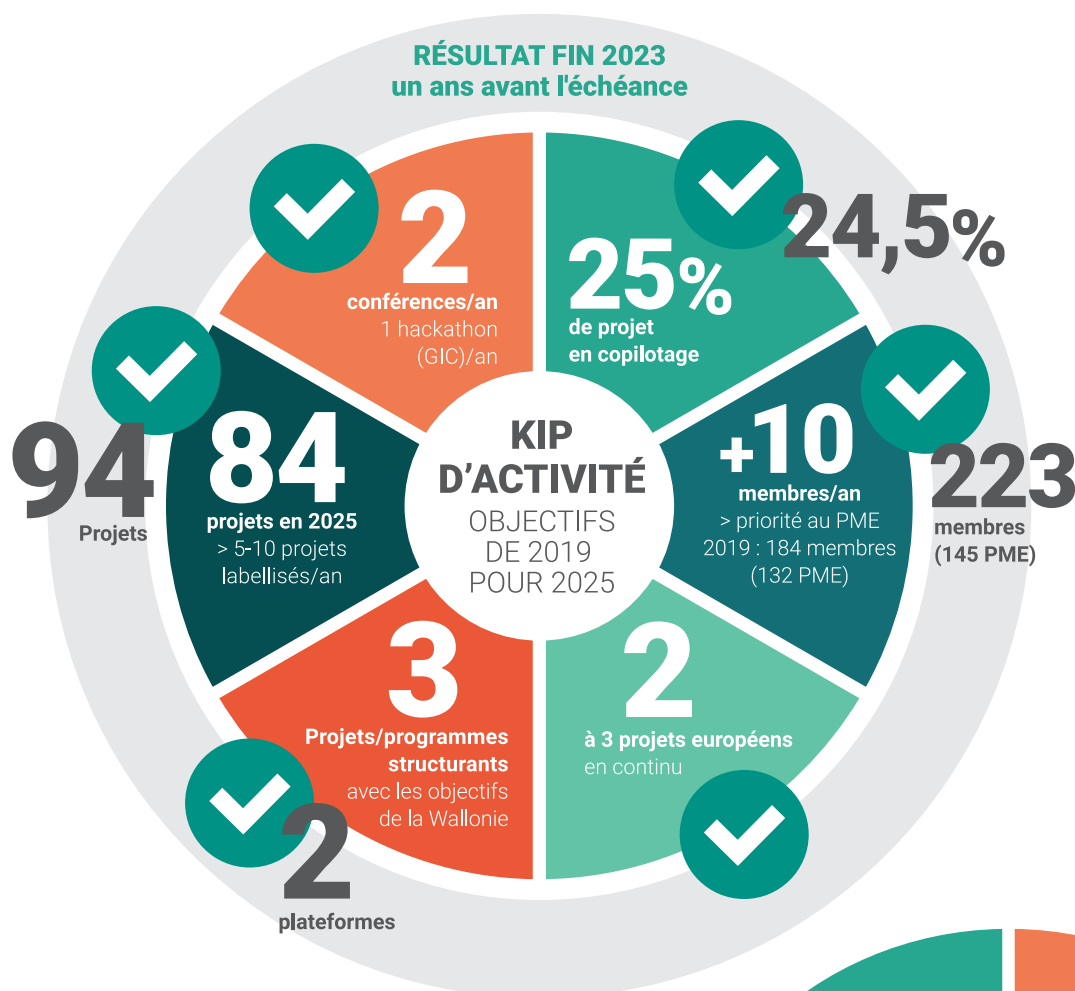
RÉSULTAT FIN 2023
un ans avant l'échéance

2
conférences/an
1 hackathon (GIC)/an

25%
de projet en copilotage

24,5%

84
projets en 2025
> 5-10 projets labellisés/an

94
Projets

KIP D'ACTIVITÉ
OBJECTIFS DE 2019 POUR 2025

+10
membres/an
> priorité au PME
2019 : 184 membres (132 PME)

223
membres (145 PME)

3
Projets/programmes structurants
avec les objectifs de la Wallonie

2
plateformes

2
à 3 projets européens
en continu